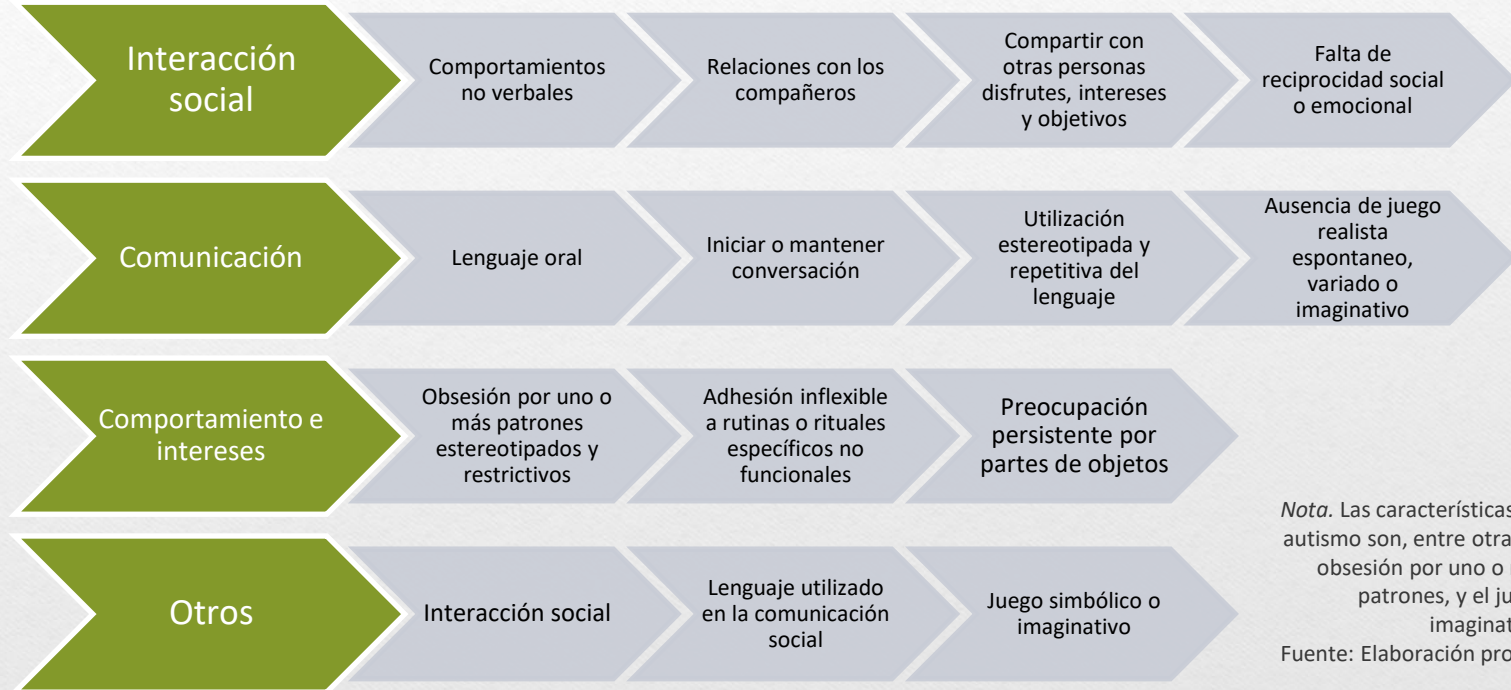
Interacción social

Comportamientos no verbales

Relaciones con los compañeros

Compartir con otras personas disfrutes, intereses y objetivos

Falta de reciprocidad social o emocional

Comunicación

Lenguaje oral

Iniciar o mantener conversación

Utilización estereotipada y repetitiva del lenguaje

Ausencia de juego realista espontaneo, variado o imaginativo

Comportamiento e intereses

Obsesión por uno o más patrones estereotipados y restrictivos

Adhesión inflexible a rutinas o rituales específicos no funcionales

Preocupación persistente por partes de objetos

Otros

Interacción social

Lenguaje utilizado en la comunicación social

Juego simbólico o imaginativo

*Nota.* Las características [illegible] autismo son, entre otra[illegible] obsesión por uno o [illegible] patrones, y el ju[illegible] imaginat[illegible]
Fuente: Elaboración pro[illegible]